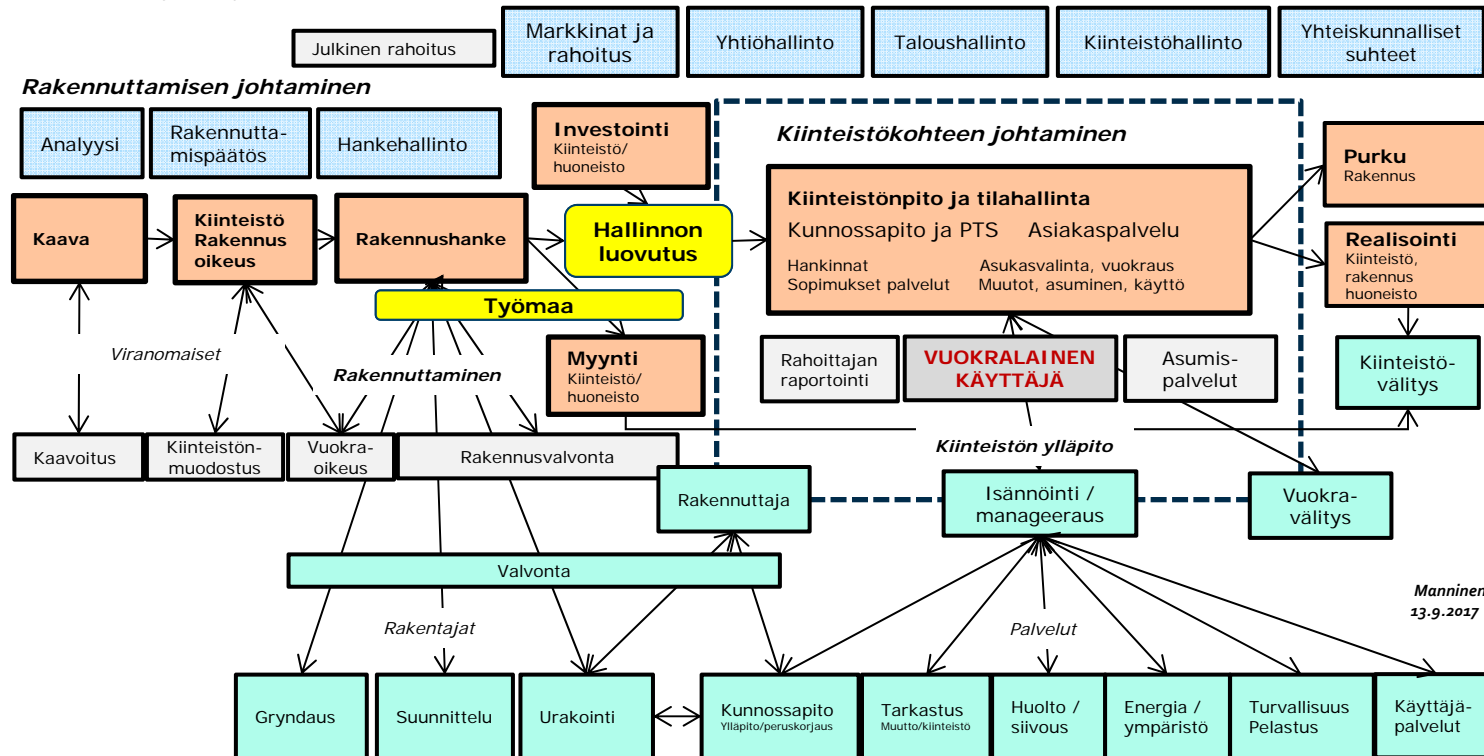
Julkinen rahoitus

Markkinat ja rahoitus

Yhtiöhallinto

Taloushallinto

Kiinteistöhallinto

Yhteiskunnalliset suhteet

Rakennuttamisen johtaminen

Analyysi

Rakennuttamispäätös

Hankehallinto

Investointi
Kiinteistö/ huoneisto

Kiinteistökohteen johtaminen

Purku
Rakennus

Kaava

Kiinteistö Rakennus oikeus

Rakennushanke

Hallinnon luovutus

Kiinteistönpito ja tilahallinta
Kunnossapito ja PTS Asiakaspalvelu
Hankinnat Asukasvalinta, vuokraus
Sopimukset palvelut Muutot, asuminen, käyttö

Realisointi
Kiinteistö, rakennus huoneisto

Työmaa

Viranomaiset

Myynti
Kiinteistö/ huoneisto

Rahoittajan raportointi

VUOKRALAINEN KÄYTTÄJÄ

Asumispalvelut

Kiinteistövälitys

Rakennuttaminen

Kaavoitus

Kiinteistönmuodostus

Vuokraoikeus

Rakennusvalvonta

Kiinteistön ylläpito

Rakennuttaja

Isännöinti / manageeraus

Vuokravälitys

Valvonta

Manninen
13.9.2017

Rakentajat

Palvelut

Gryndaus

Suunnittelu

Urakointi

Kunnossapito
Ylläpito/peruskorjaus

Tarkastus
Muutto/kiinteistö

Huolto / siivous

Energia / ympäristö

Turvallisuus Pelastus

Käyttäjäpalvelut